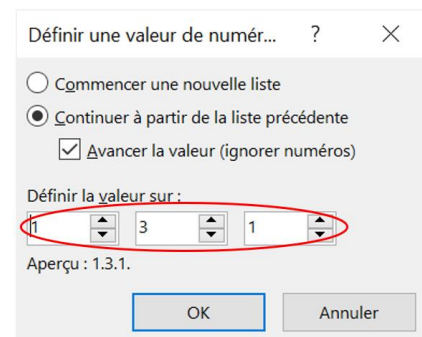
Définir une valeur de numér... ? ×

Commencer une nouvelle liste

Continuer à partir de la liste précédente

Avancer la valeur (ignorer numéros)

Définir la valeur sur :

1

3

1

Aperçu : 1.3.1.

OK

Annuler